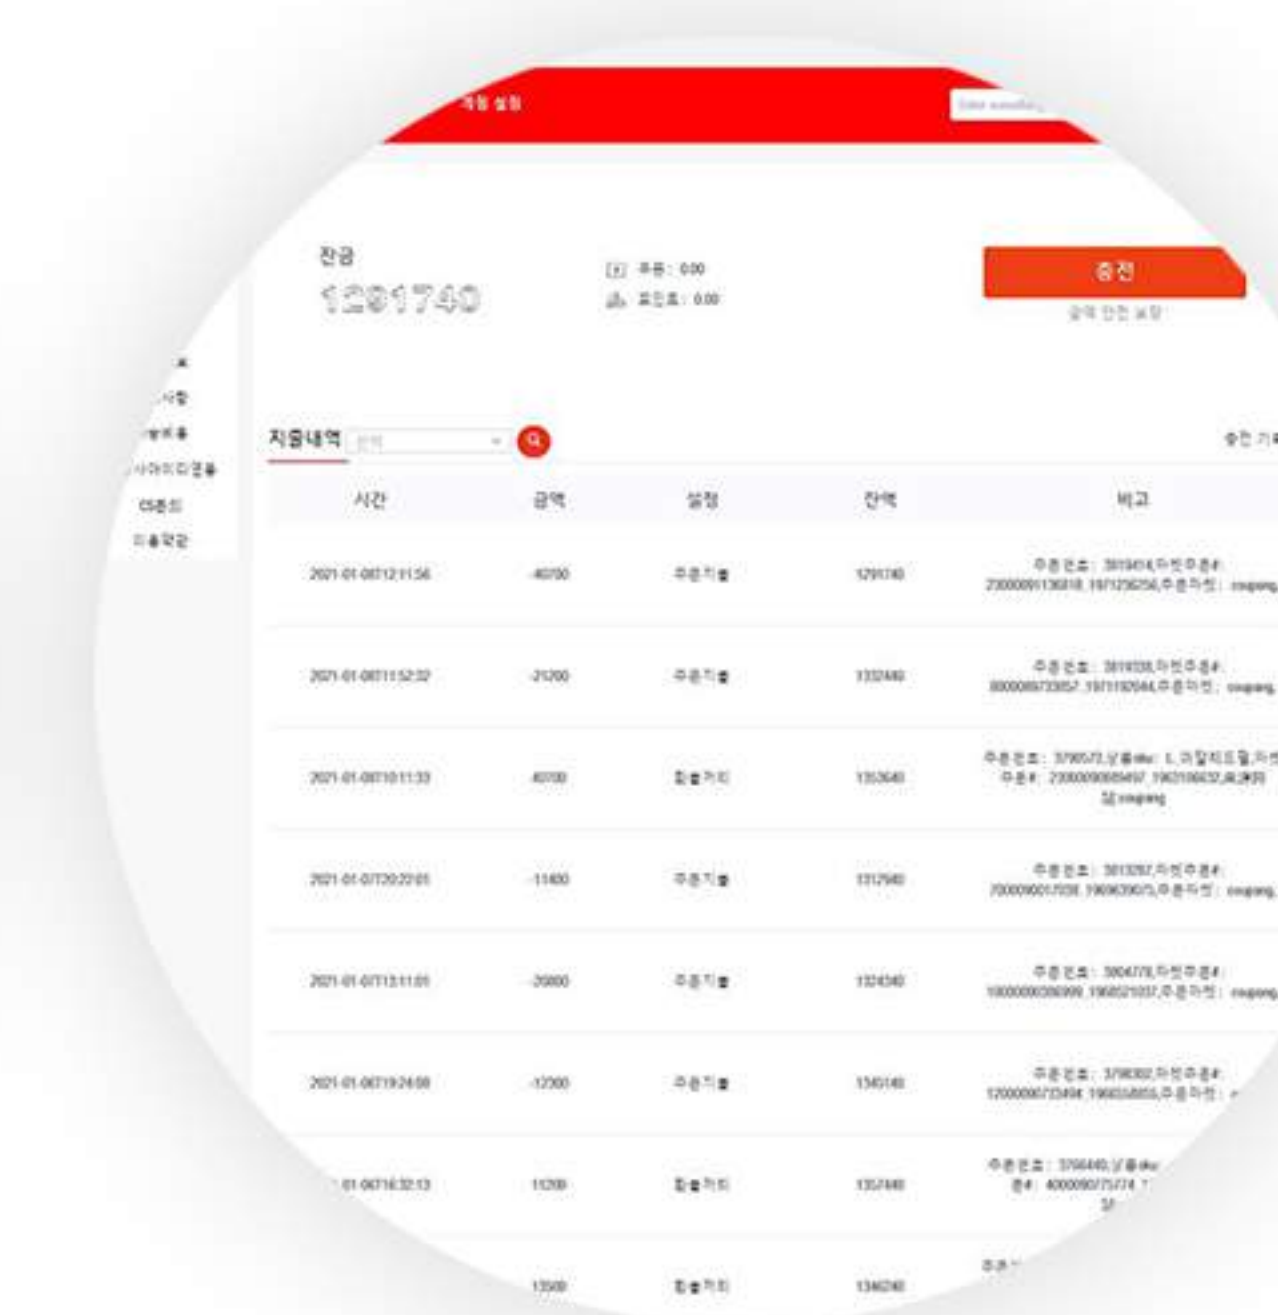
계정 설정

Enter something

잔금
1291740

주문: 0.00
포인트: 0.00

충전
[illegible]

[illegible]
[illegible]
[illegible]
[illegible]
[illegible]
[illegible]

지출내역

충전 기록

| 시간 | 금액 | 설정 | 잔액 | 비고 |
|---|---|---|---|---|
| 2021-01-08 12:11:56 | -40700 | 주문지출 | 1291740 | 주문번호: 3819414,자인주문#: 23000091136818, 1971236256,주문자인: coupang |
| 2021-01-08 11:52:32 | -21200 | 주문지출 | 1332440 | 주문번호: 3819338,자인주문#: 30000089733857, 1971192044,주문자인: coupang |
| 2021-01-08 10:11:33 | 40700 | 환불처리 | 1353640 | 주문번호: 3790573,상품sku: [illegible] 23000090069497, 1963106632,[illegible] coupang |
| 2021-01-07 20:20:05 | -11400 | 주문지출 | 1312940 | 주문번호: 3813282,자인주문#: 70000090017030, 1969639075,주문자인: coupang |
| 2021-01-07 13:11:05 | -20800 | 주문지출 | 1324340 | 주문번호: 3804778,자인주문#: 10000090306999, 1968521037,주문자인: coupang |
| 2021-01-06 19:24:08 | -12300 | 주문지출 | 1345140 | 주문번호: 3798302,자인주문#: 12000090733494, 1966558855,주문자인: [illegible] |
| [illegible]-01-06 16:32:13 | 11200 | 환불처리 | 1357440 | 주문번호: 3768445,상품sku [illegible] 40000090775774 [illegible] |
| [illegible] | 13500 | 환불처리 | 1346240 | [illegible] |